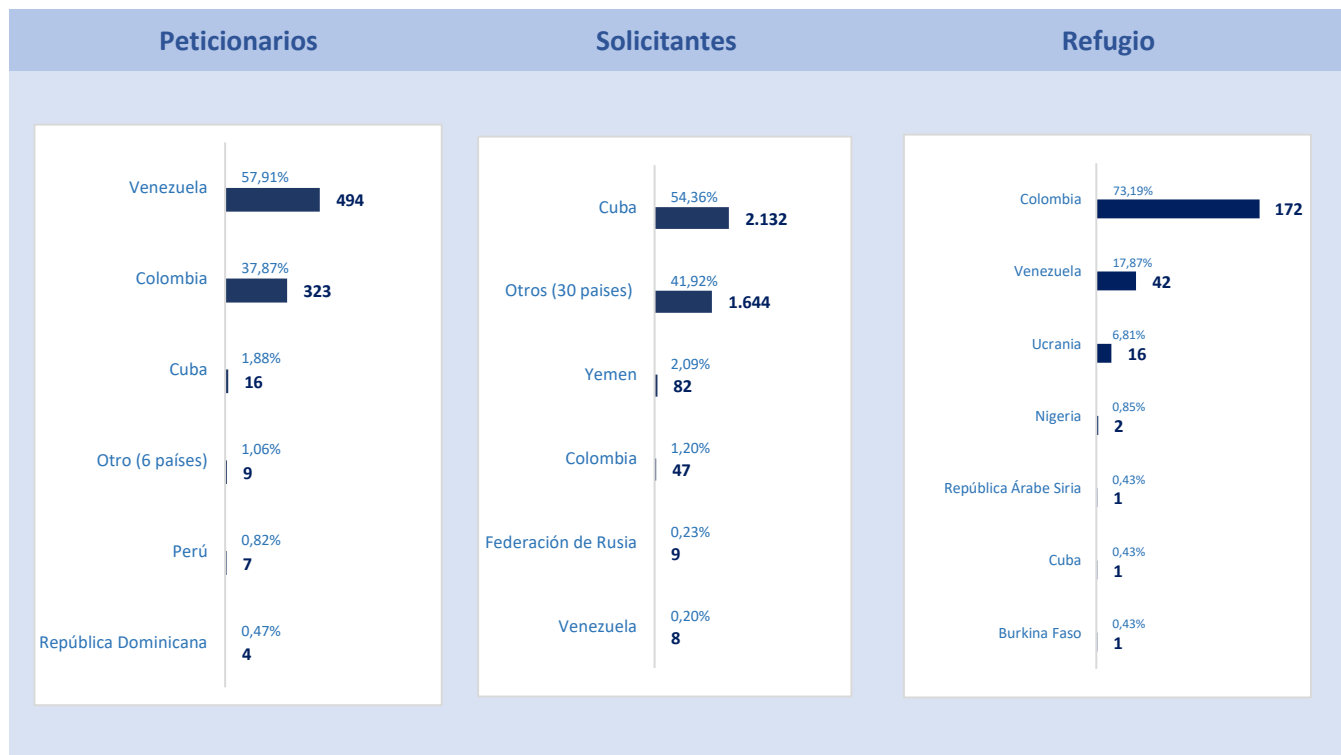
Peticionarios

Solicitantes

Refugio

Venezuela 57,91% 494

Colombia 37,87% 323

Cuba 1,88% 16

Otro (6 países) 1,06% 9

Perú 0,82% 7

República Dominicana 0,47% 4

Cuba 54,36% 2.132

Otros (30 paises) 41,92% 1.644

Yemen 2,09% 82

Colombia 1,20% 47

Federación de Rusia 0,23% 9

Venezuela 0,20% 8

Colombia 73,19% 172

Venezuela 17,87% 42

Ucrania 6,81% 16

Nigeria 0,85% 2

República Árabe Siria 0,43% 1

Cuba 0,43% 1

Burkina Faso 0,43% 1